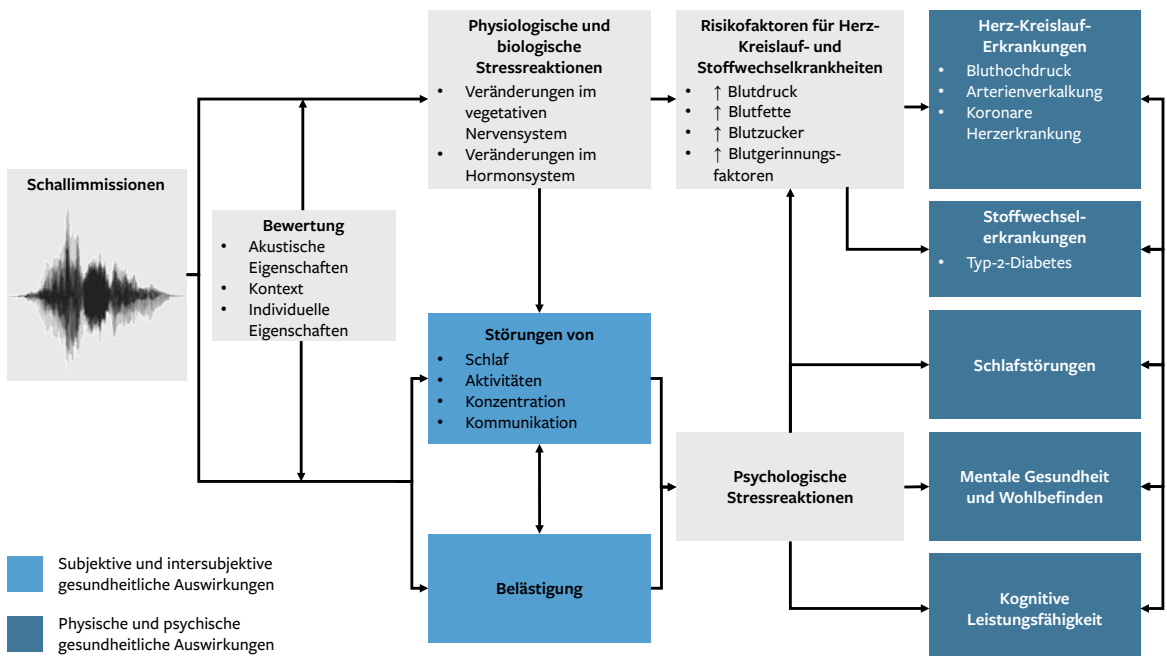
Schallimmissionen

Bewertung
- Akustische Eigenschaften
- Kontext
- Individuelle Eigenschaften

Physiologische und biologische Stressreaktionen
- Veränderungen im vegetativen Nervensystem
- Veränderungen im Hormonsystem

Risikofaktoren für Herz-Kreislauf- und Stoffwechselkrankheiten
- ↑ Blutdruck
- ↑ Blutfette
- ↑ Blutzucker
- ↑ Blutgerinnungsfaktoren

Herz-Kreislauf-Erkrankungen
- Bluthochdruck
- Arterienverkalkung
- Koronare Herzerkrankung

Stoffwechselerkrankungen
- Typ-2-Diabetes

Störungen von
- Schlaf
- Aktivitäten
- Konzentration
- Kommunikation

Schlafstörungen

Psychologische Stressreaktionen

Mentale Gesundheit und Wohlbefinden

Belästigung

Kognitive Leistungsfähigkeit

Subjektive und intersubjektive gesundheitliche Auswirkungen

Physische und psychische gesundheitliche Auswirkungen